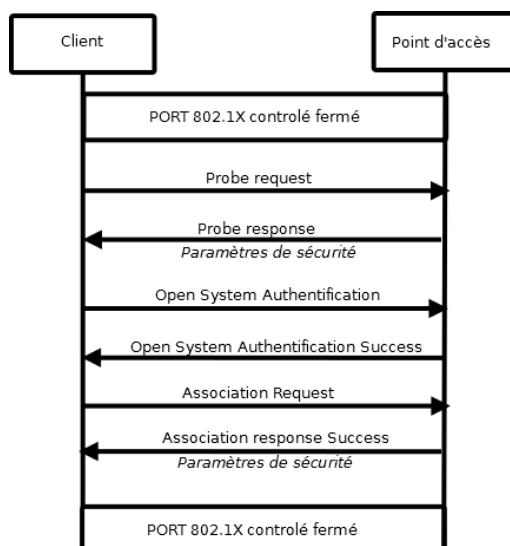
Client

Point d'accès

PORT 802.1X controlé fermé

Probe request

Probe response
*Paramètres de sécurité*

Open System Authentification

Open System Authentification Success

Association Request

Association response Success
*Paramètres de sécurité*

PORT 802.1X controlé fermé